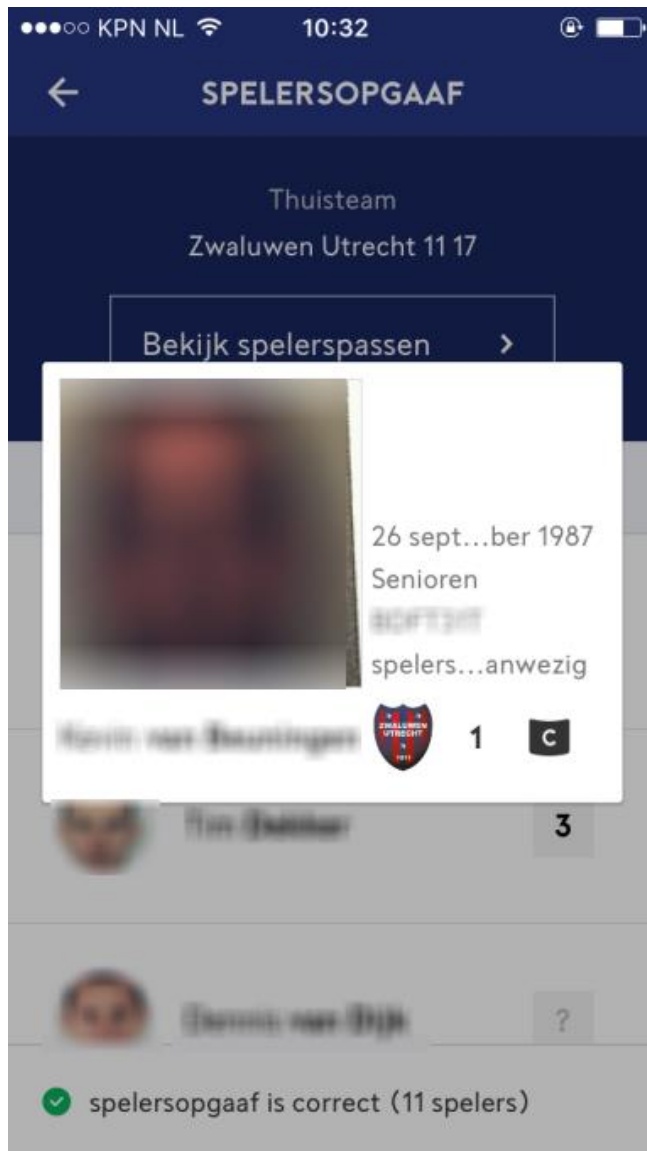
●●●○○ KPN NL 10:32

SPELERSOPGAAF

Thuisteam
Zwaluwen Utrecht 11 17

Bekijk spelerspassen >

26 sept…ber 1987
Senioren
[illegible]
spelers…anwezig

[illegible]
ZWALUWEN UTRECHT 1911
1
C

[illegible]
3

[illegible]
?

spelersopgaaf is correct (11 spelers)